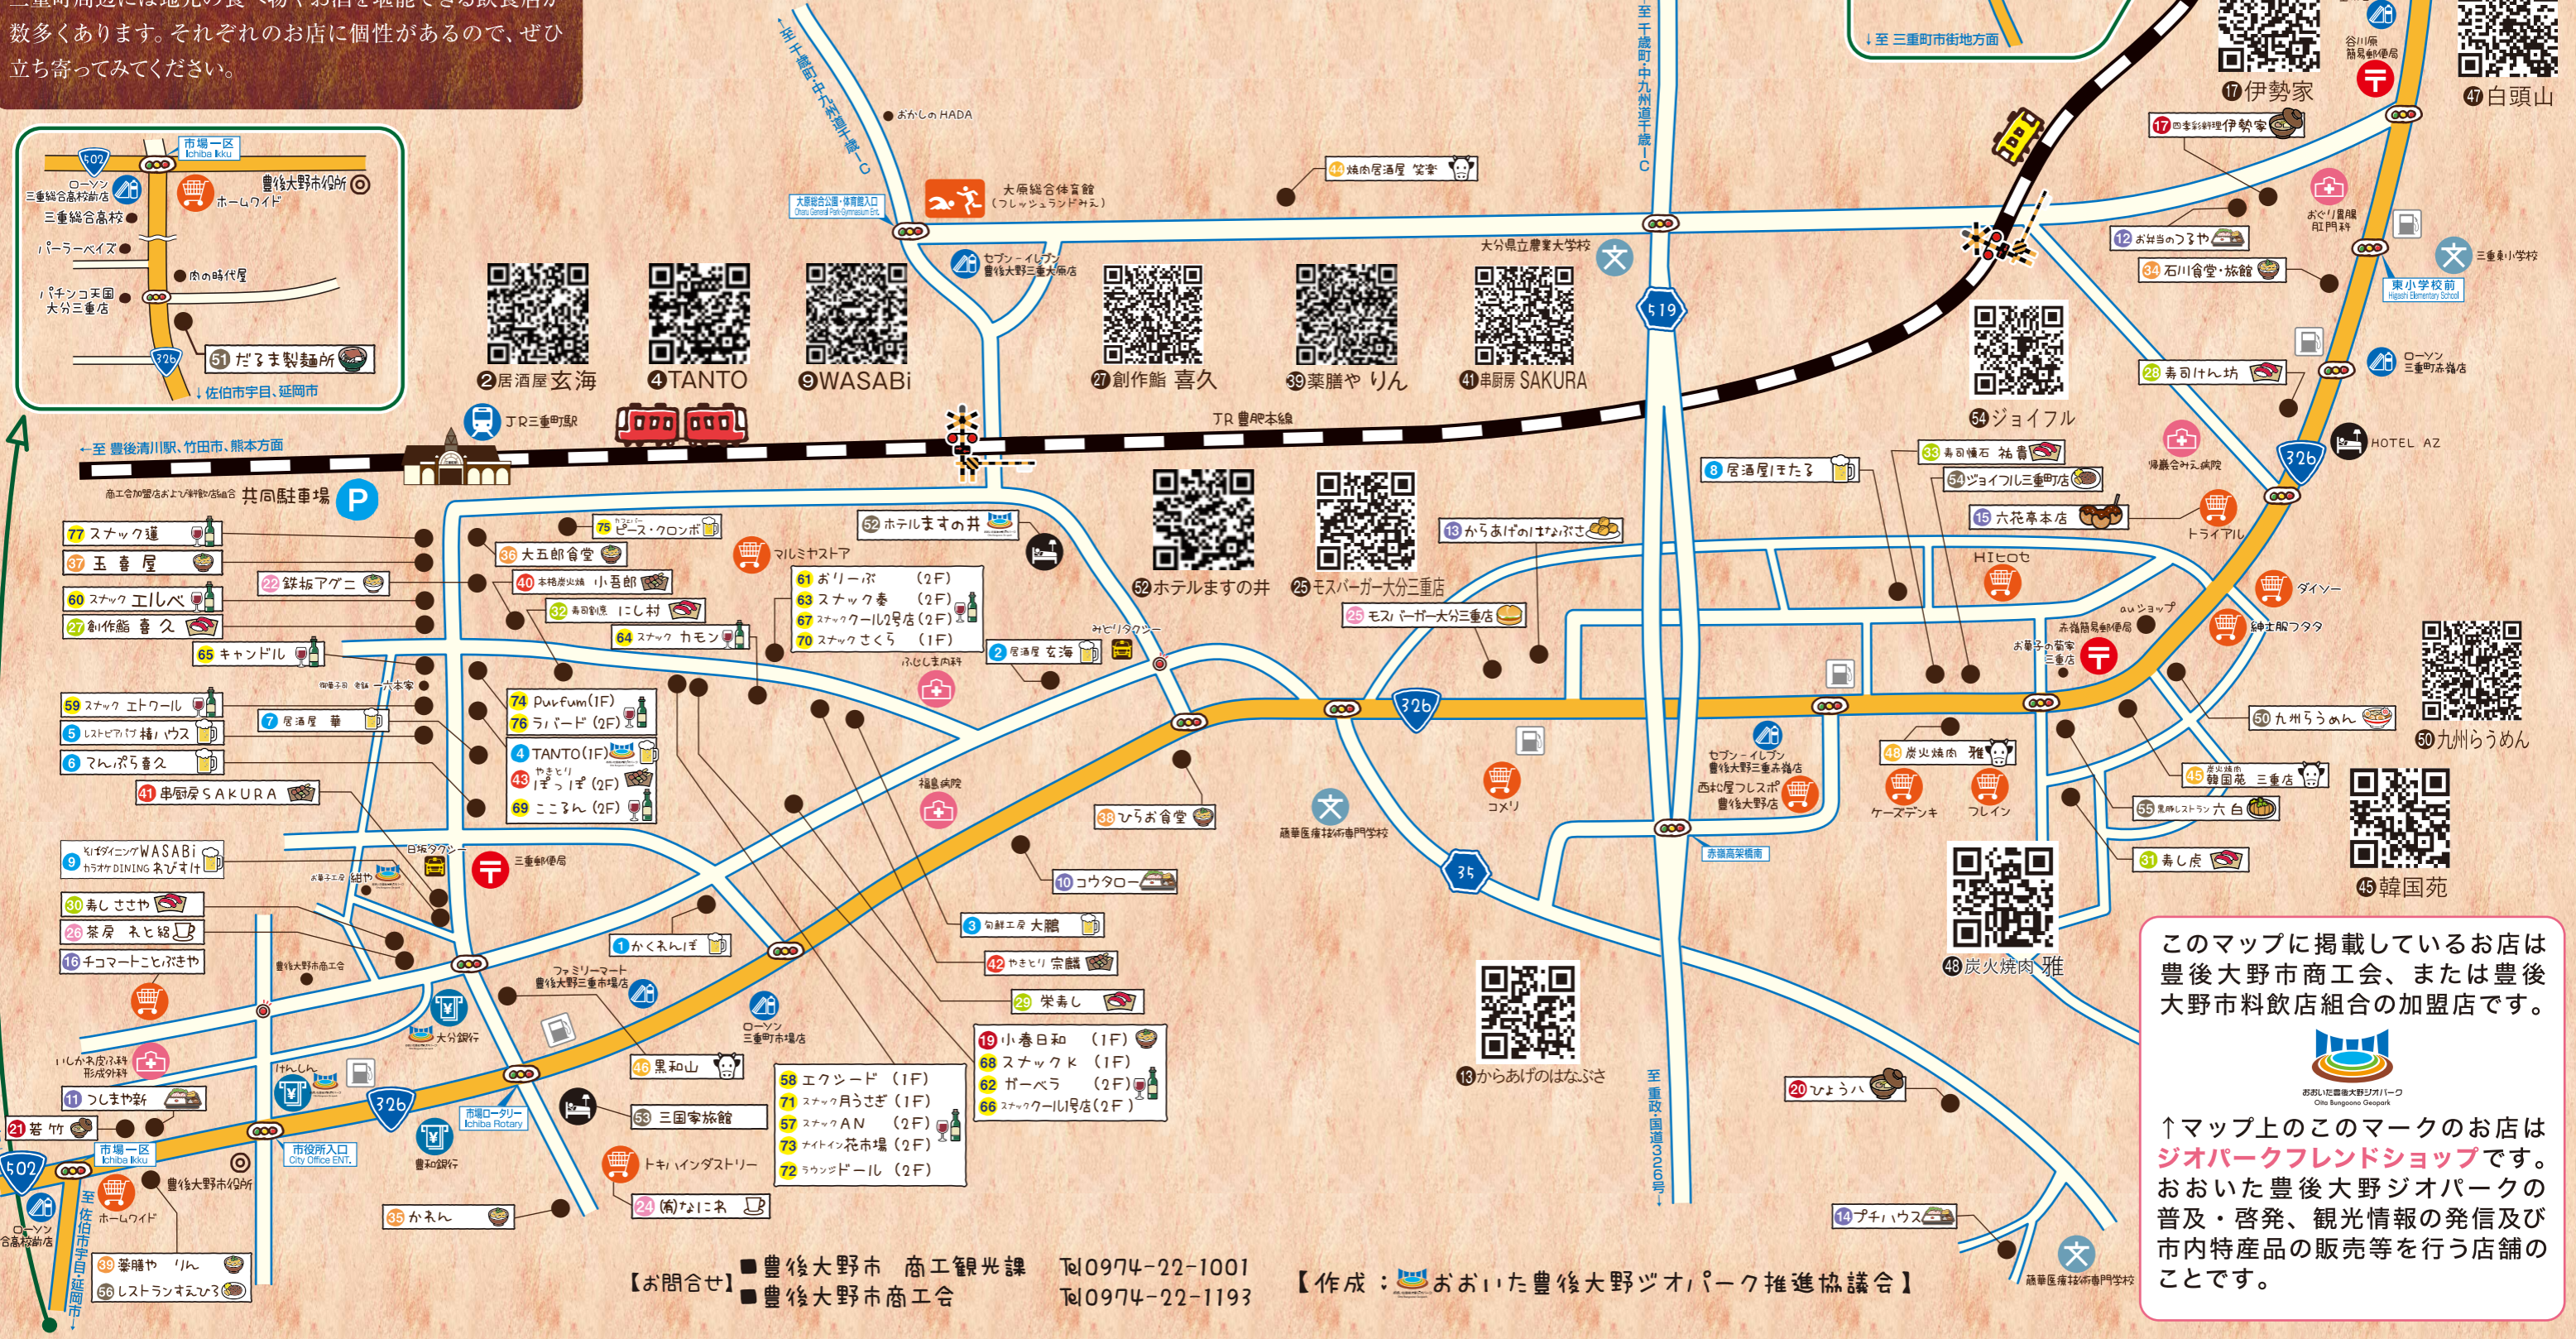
三重町商店街周辺には地元の食べ物やお酒を堪能できる飲食店が数多くあります。それぞれのお店に個性があるので、ぜひ立ち寄ってみてください。

市場一区 Ichiba Iku
502
ローソン三重総合高校前店
豊後大野市役所
ホームワイド
三重総合高校
パーラーベイズ
肉の時代屋
パチンコ天国大分三重店
326
51 だるま製麺所
↓佐伯市宇目、延岡市

至千歳町中九州道千歳IC
おかしのHADA
大分県総合体育館(フレッシュランドみえ)
大野総合公園・体育施設入口
セブン-イレブン豊後大野三重大原店
至中九州道千歳IC
大分県立農業大学校
519
↓至 三重町市街地方面
17 伊勢家
谷川病院 簡易郵便局
47 白頭山
17 四季彩料理伊勢家
44 焼肉居酒屋 笑家
おぐり医院 肛門科
12 お弁当のつるや
34 石川食堂・旅館
三重第一小学校
東小学校前 Higashi Elementary School
ローソン三重町赤嶺店
28 寿司けん坊
HOTEL AZ
326
2 居酒屋玄海
4 TANTO
9 WASABi
27 創作鮨 喜久
39 薬膳や りん
41 串厨房 SAKURA
54 ジョイフル
帰巖会みえ病院
JR三重町駅
JR豊肥本線
←至 豊後清川駅、竹田市、熊本方面
商工会館/おおいた豊後大野ジオパーク 共同駐車場 P
77 スナック遥
37 玉喜屋
60 スナック エルベ
27 創作鮨 喜久
22 鉄板アグニ
65 キャンドル
36 大五郎食堂
75 ピース・クロンボ
40 本格炭火焼 小吾郎
32 寿司割烹 にし村
64 スナック カモン
マルミヤストア
52 ホテルますの井
61 おりーぶ (2F)
63 スナック杏 (2F)
67 スナッククール2号店(2F)
70 スナックさくら (1F)
ふじもと眼科
2 居酒屋 玄海
みどりタクシー
52 ホテルますの井
25 モスバーガー大分三重店
25 モスバーガー大分三重店
13 からあげのはなぶさ
8 居酒屋ほたる
33 寿司懐石 祐喜
54 ジョイフル三重町店
15 六花亭本店
トライアル
HIヒロセ
ダイソー
auショップ
紳士服フタタ
お菓子の菊家三重店
50 九州らうめん
50 九州らうめん
59 スナック エトワール
7 居酒屋 華
5 レストピア(け)緑ハウス
6 てんぷら喜久
41 串厨房SAKURA
74 Purfum(1F)
76 ラパード (2F)
4 TANTO(1F)
43 やきとり ぽっぽ (2F)
69 ここるん (2F)
福島病院
326
38 ひらお食堂
藤華医療技術専門学校
コメリ
セブン-イレブン豊後大野三重赤嶺店
西松屋フレスポ豊後大野店
48 炭火焼肉 雅
ケーズデンキ
フレイン
45 炭火焼肉 韓国苑 三重店
55 焼肉レストラン 六白
31 寿し虎
45 韓国苑
9 和ダイニングWASABi カラオケDINING ねびすけ
三重郵便局
30 寿し ささや
26 茶房 ねと路
16 チコマートこじぶきや
豊後大野商工会
10 コウタロー
3 旬鮮工房 大膳
42 やきとり 宗鶴
1 かくれんぼ
29 栄寿し
35
赤嶺高架橋
48 炭火焼肉 雅
ファミリーマート豊後大野三重市場店
ローソン三重町市場店
大分銀行
いしかわ皮ふ科 形成外科
11 つしま水産
46 黒和山
53 三国家旅館
19 小春日和 (1F)
68 スナックK (1F)
62 ガーベラ (2F)
66 スナッククール1号店(2F)
58 エクシード (1F)
71 スナック月うさぎ (1F)
57 スナックAN (2F)
73 ナイトイン花市場 (2F)
72 ラウンジドール (2F)
13 からあげのはなぶさ
20 ひょうたん
至 重政・国道326号
21 菩竹
市場一区 Ichiba Iku
502
市場ロータリー Ichiba Rotary
市役所入口 City Office ENT.
豊和銀行
326
豊後大野市役所
ホームワイド
ローソン三重総合高校前店
至 佐伯市宇目、延岡市
トキハインダストリー
35 かえん
24 (有)なにわ
39 薬膳や りん
56 レストランすえひろ
14 プチハウス
藤華医療技術専門学校

このマップに掲載しているお店は豊後大野市商工会、または豊後大野市料飲店組合の加盟店です。
おおいた豊後大野ジオパーク Oita Bungoono Geopark
↑マップ上のこのマークのお店はジオパークフレンドショップです。おおいた豊後大野ジオパークの普及・啓発、観光情報の発信及び市内特産品の販売等を行う店舗のことです。

【お問合せ】■豊後大野市 商工観光課 Tel 0974-22-1001 ■豊後大野市商工会 Tel 0974-22-1193 【作成:おおいた豊後大野ジオパーク推進協議会】